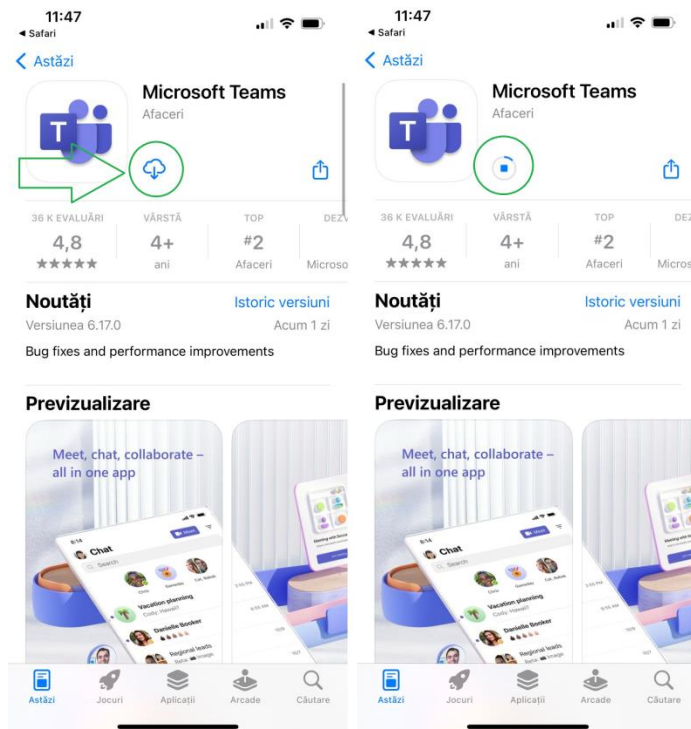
11:47
◂ Safari

< Astăzi

Microsoft Teams
Afaceri

36 K EVALUĂRI
4,8
★★★★★

VÂRSTĂ
4+
ani

TOP
#2
Afaceri

DEZ
Microso

Noutăți
Istoric versiuni
Versiunea 6.17.0
Acum 1 zi

Bug fixes and performance improvements

Previzualizare

Meet, chat, collaborate – all in one app

Chat
Search
Vacation planning
Danielle Booker
Regional leads

Astăzi
Jocuri
Aplicații
Arcade
Căutare

11:47
◂ Safari

< Astăzi

Microsoft Teams
Afaceri

36 K EVALUĂRI
4,8
★★★★★

VÂRSTĂ
4+
ani

TOP
#2
Afaceri

DEZ
Micros

Noutăți
Istoric versiuni
Versiunea 6.17.0
Acum 1 zi

Bug fixes and performance improvements

Previzualizare

Meet, chat, collaborate – all in one app

Chat
Search
Vacation planning
Danielle Booker
Regional leads

Astăzi
Jocuri
Aplicații
Arcade
Căutare